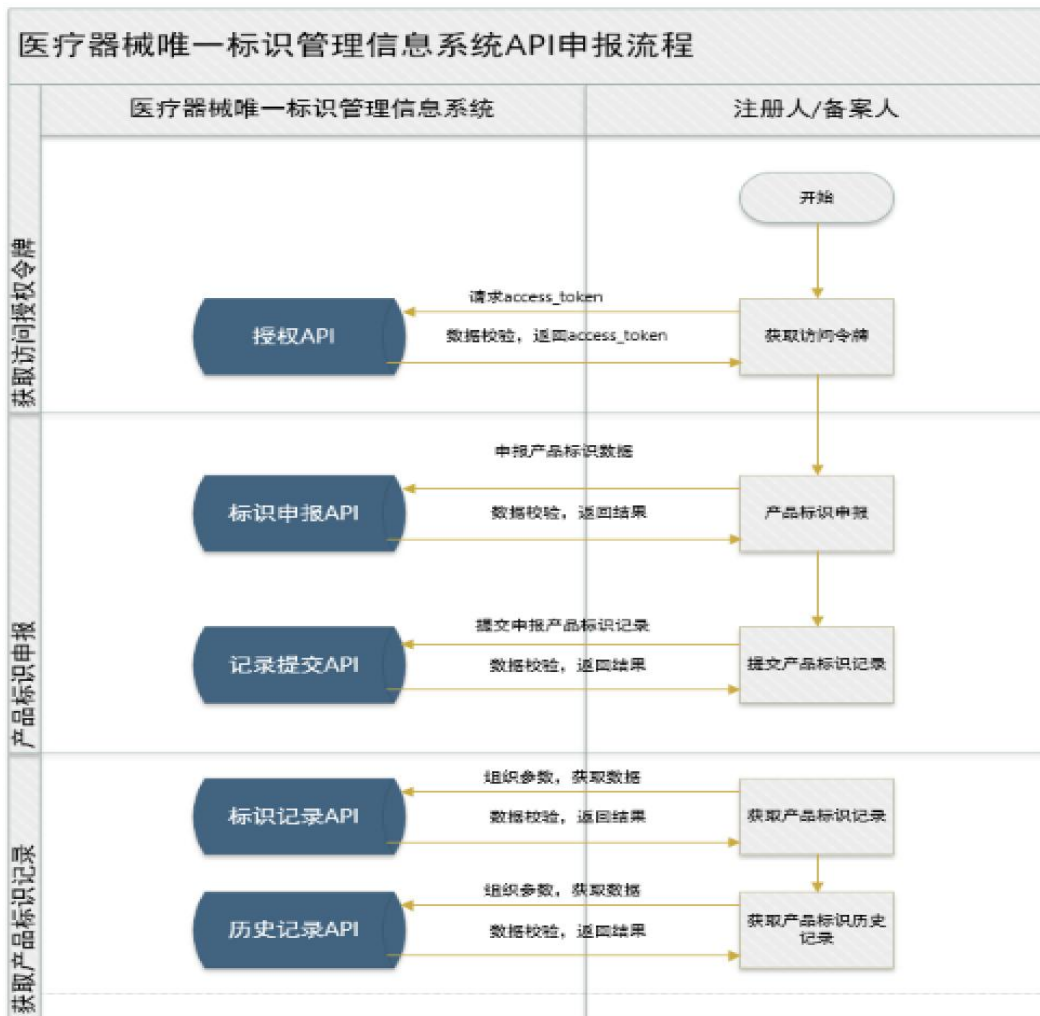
医疗器械唯一标识管理信息系统API申报流程

医疗器械唯一标识管理信息系统

注册人/备案人

获取访问授权令牌

开始

请求access_token

授权API

数据校验，返回access_token

获取访问令牌

产品标识申报

申报产品标识数据

标识申报API

数据校验，返回结果

产品标识申报

提交申报产品标识记录

记录提交API

数据校验，返回结果

提交产品标识记录

获取产品标识记录

组织参数，获取数据

标识记录API

数据校验，返回结果

获取产品标识记录

组织参数，获取数据

历史记录API

数据校验，返回结果

获取产品标识历史记录